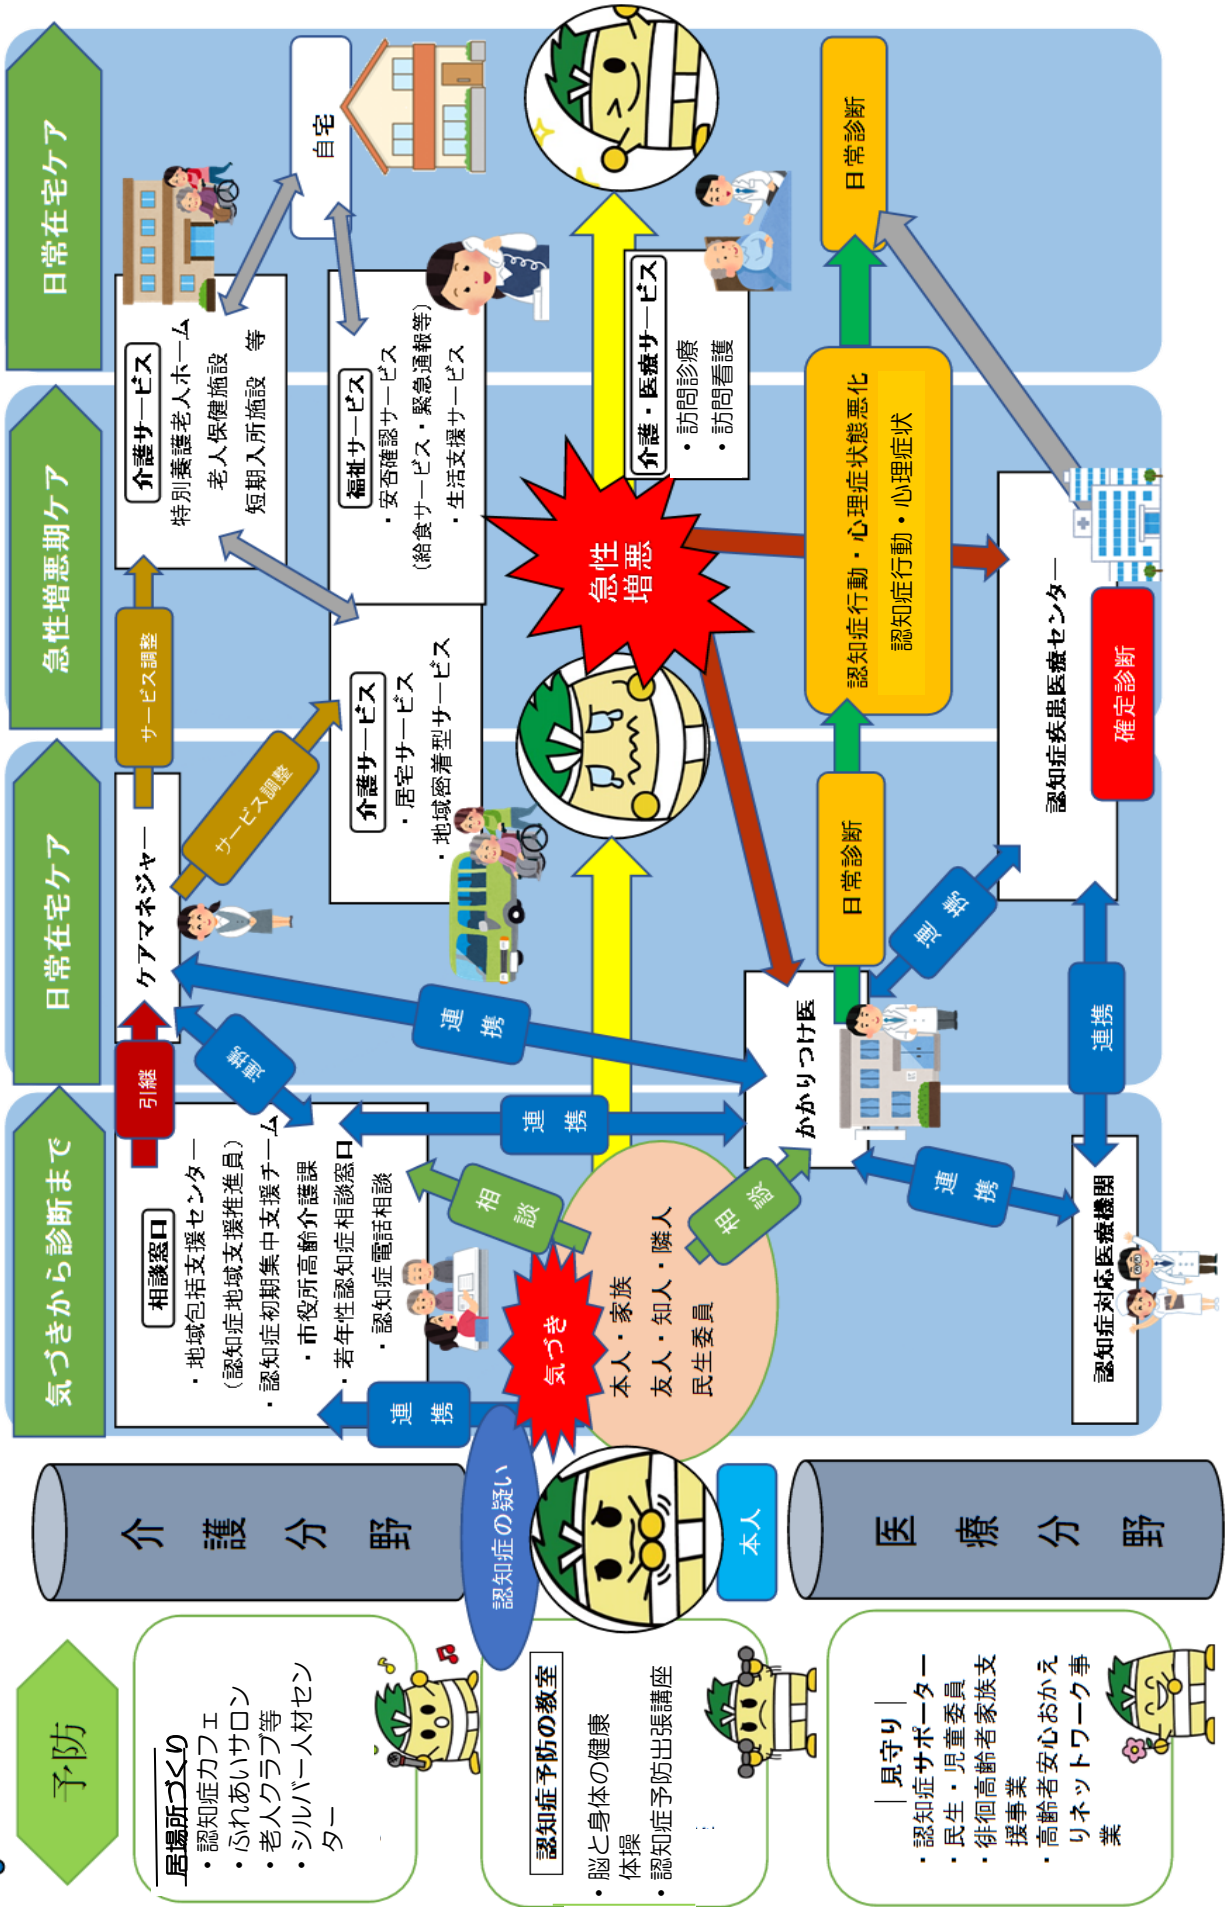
日常在宅ケア

急性増悪期ケア

日常在宅ケア

気づきから診断まで

予防

自宅

介護サービス
特別養護老人ホーム
老人保健施設
短期入所施設　等

福祉サービス
・安否確認サービス
（給食サービス・緊急通報等）
・生活支援サービス

介護・医療サービス
・訪問診療
・訪問看護

日常診断

サービス調整

サービス調整

介護サービス
・居宅サービス
・地域密着型サービス

急性増悪

認知症行動・心理症状態悪化
認知症行動・心理症状

認知症疾患医療センター

確定診断

日常診断

ケアマネジャー

引継

紹介

連携

紹介

連携

かかりつけ医

連携

相談窓口
・地域包括支援センター
（認知症地域支援推進員）
・認知症初期集中支援チーム
・市役所高齢介護課
・若年性認知症相談窓口
・認知症電話相談

連携

相談

相談

連携

本人・家族
友人・知人・隣人
民生委員

気づき

連携

認知症対応医療機関

認知症の疑い

本人

介護分野

医療分野

居場所づくり
・認知症カフェ
・ふれあいサロン
・老人クラブ等
・シルバー人材センター

認知症予防の教室
・脳と身体の健康体操
・認知症予防出張講座

見守り
・認知症サポーター
・民生・児童委員
・徘徊高齢者家族支援事業
・高齢者安心おかえりネットワーク事業